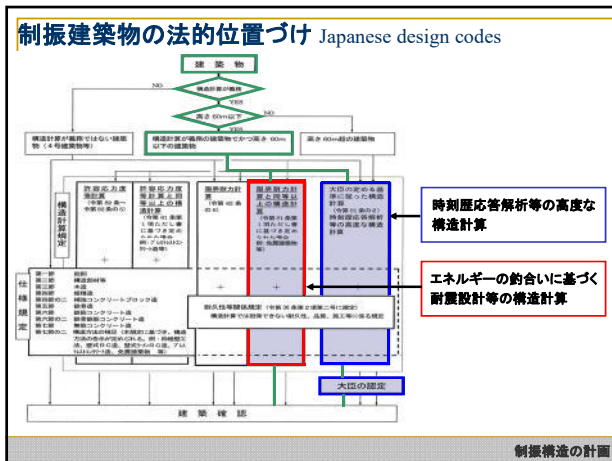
制振建築物の法的位置づけ Japanese design codes

建築物

構造計算が義務

NO

YES

高さ60m以下

NO

YES

構造計算が義務ではない建築物（4号建築物）

構造計算が義務の建築物でかつ高さ60m以下の建築物

高さ60m超の建築物

構造計算規定

許容応力度等計算

許容応力度等計算等

限界耐力計算

限界耐力計算と同等以上の構造計算

大臣の定める基準に従った構造計算

時刻歴応答解析等の高度な構造計算

エネルギーの釣合いに基づく耐震設計等の構造計算

仕様規定

第一節 総則
第二節 構造部材等
第三節 木造
第四節 組積造
第四節の二 補強コンクリートブロック造
第五節 鉄骨造
第六節 鉄筋コンクリート造
第六節の二 鉄骨鉄筋コンクリート造
第七節 無筋コンクリート造
第七節の二 構造方法の特例

耐久性等関係規定

大臣の認定

建築確認

制振構造の計画